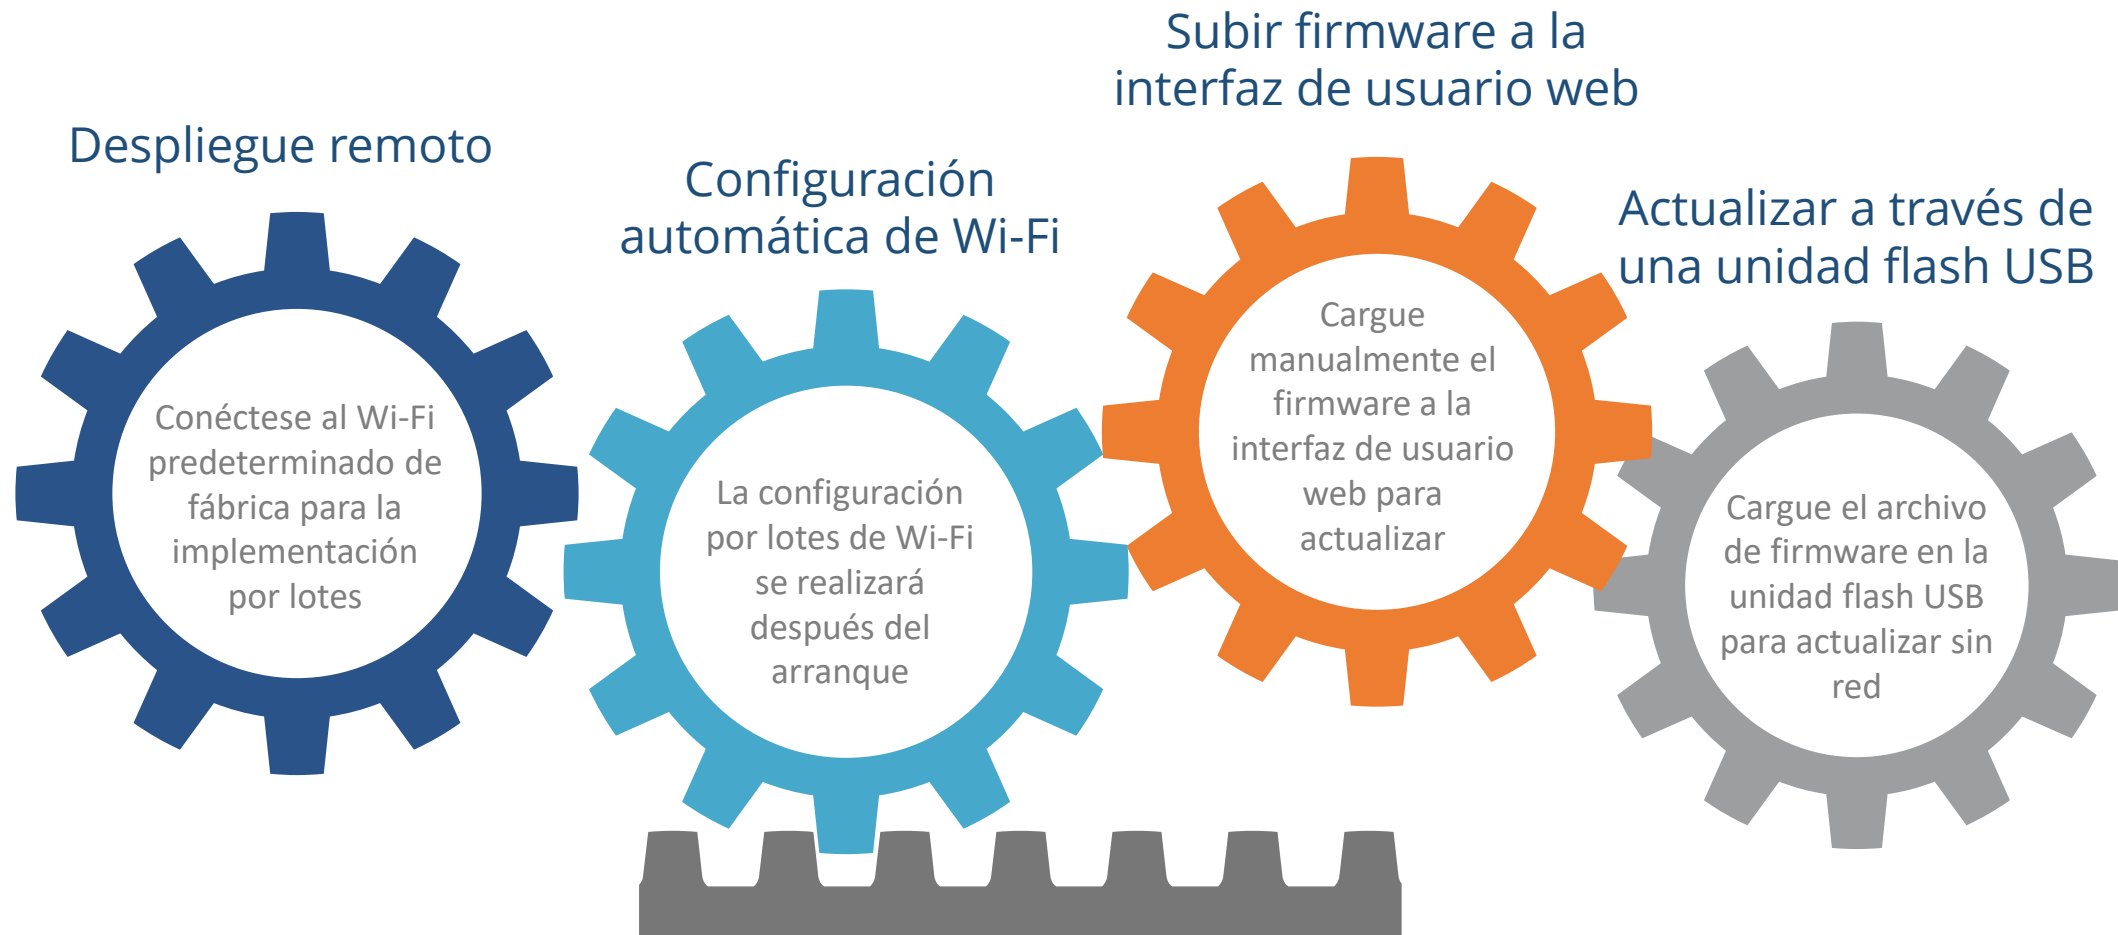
Despliegue remoto

Conéctese al Wi-Fi predeterminado de fábrica para la implementación por lotes

Configuración automática de Wi-Fi

La configuración por lotes de Wi-Fi se realizará después del arranque

Subir firmware a la interfaz de usuario web

Cargue manualmente el firmware a la interfaz de usuario web para actualizar

Actualizar a través de una unidad flash USB

Cargue el archivo de firmware en la unidad flash USB para actualizar sin red